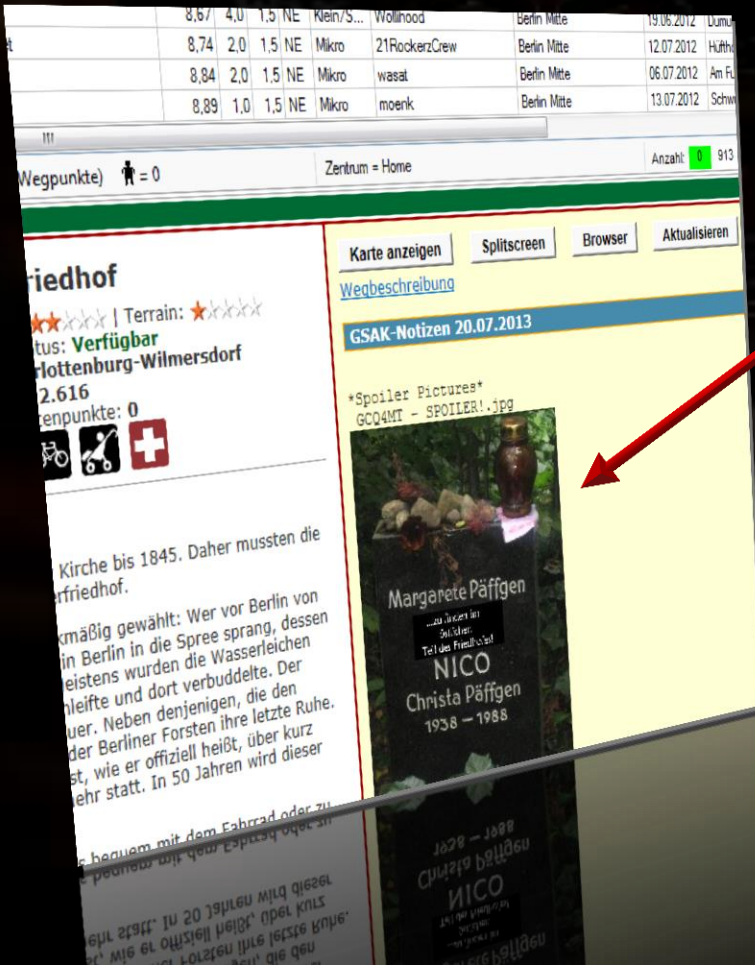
| | | | | | | | | |
|---|---|---|---|---|---|---|---|---|
| | 8,67 | 4,0 | 1,5 | NE | Klein/S... | Wollihood | Berlin Mitte | 19.06.2012 | Dumu |
| t | 8,74 | 2,0 | 1,5 | NE | Mikro | 21RockerzCrew | Berlin Mitte | 12.07.2012 | Hüftho |
| | 8,84 | 2,0 | 1,5 | NE | Mikro | wasat | Berlin Mitte | 06.07.2012 | Am Fu |
| | 8,89 | 1,0 | 1,5 | NE | Mikro | moenk | Berlin Mitte | 13.07.2012 | Schw |

Wegpunkte) = 0

Zentrum = Home

Anzahl: 0 913

riedhof

| Terrain:

tus: Verfügbar

rlottenburg-Wilmersdorf

2.616

enpunkte: 0

Kirche bis 1845. Daher mussten die rfriedhof.

kmäßig gewählt: Wer vor Berlin von in Berlin in die Spree sprang, dessen eistens wurden die Wasserleichen hleifte und dort verbuddelte. Der uer. Neben denjenigen, die den der Berliner Forsten ihre letzte Ruhe. st, wie er offiziell heißt, über kurz ehr statt. In 50 Jahren wird dieser

s bequem mit dem Fahrrad oder zu

Karte anzeigen

Splitscreen

Browser

Aktualisieren

Wegbeschreibung

GSAK-Notizen 20.07.2013

*Spoiler Pictures*
GC04MT - SPOILER!.jpg

Margarete Päffgen

...zu finden im Süden Teil des Friedhofes!

NICO

Christa Päffgen

1938 — 1988